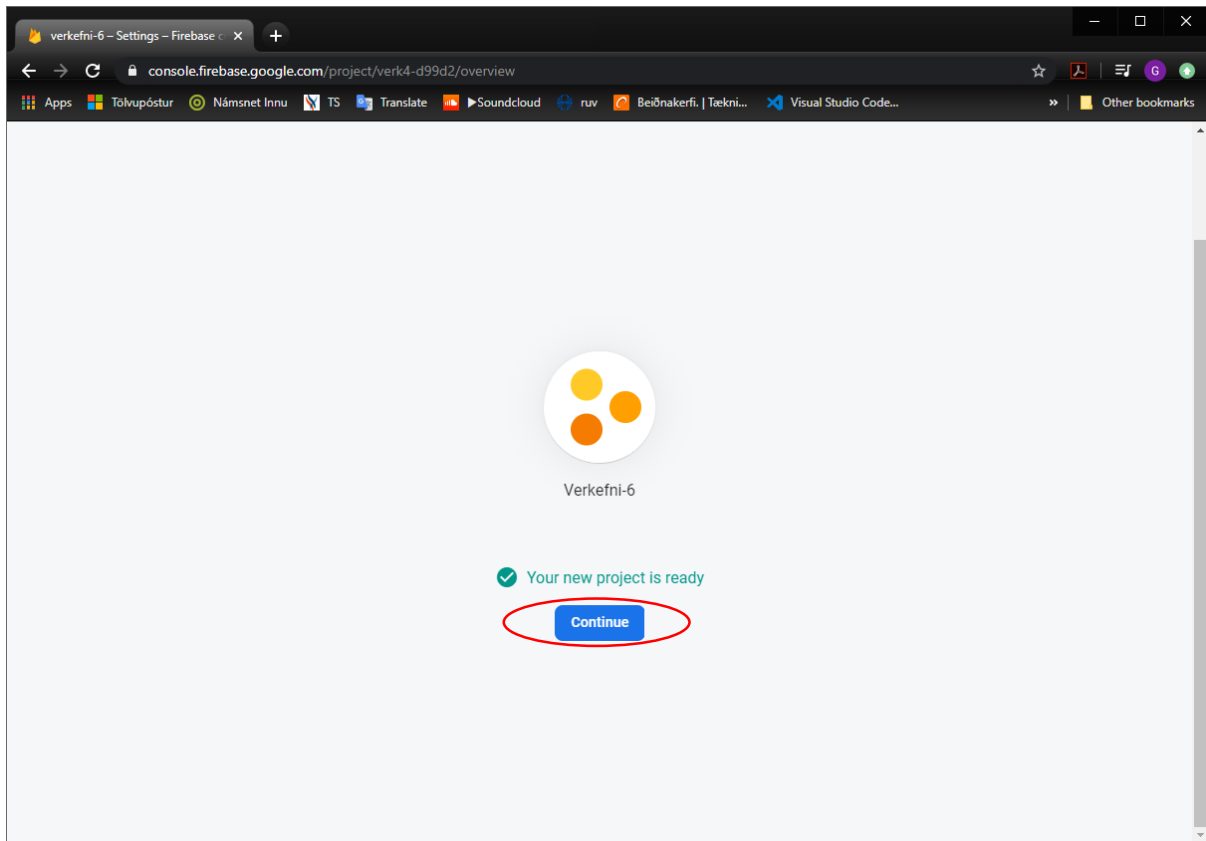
verkefni-6 – Settings – Firebase c

console.firebase.google.com/project/verk4-d99d2/overview

Apps Tölvupóstur Námsnet Innu TS Translate ▶Soundcloud ruv Beiðnakerfi. | Tækni... Visual Studio Code... » Other bookmarks

G

Verkefni-6

Your new project is ready

Continue